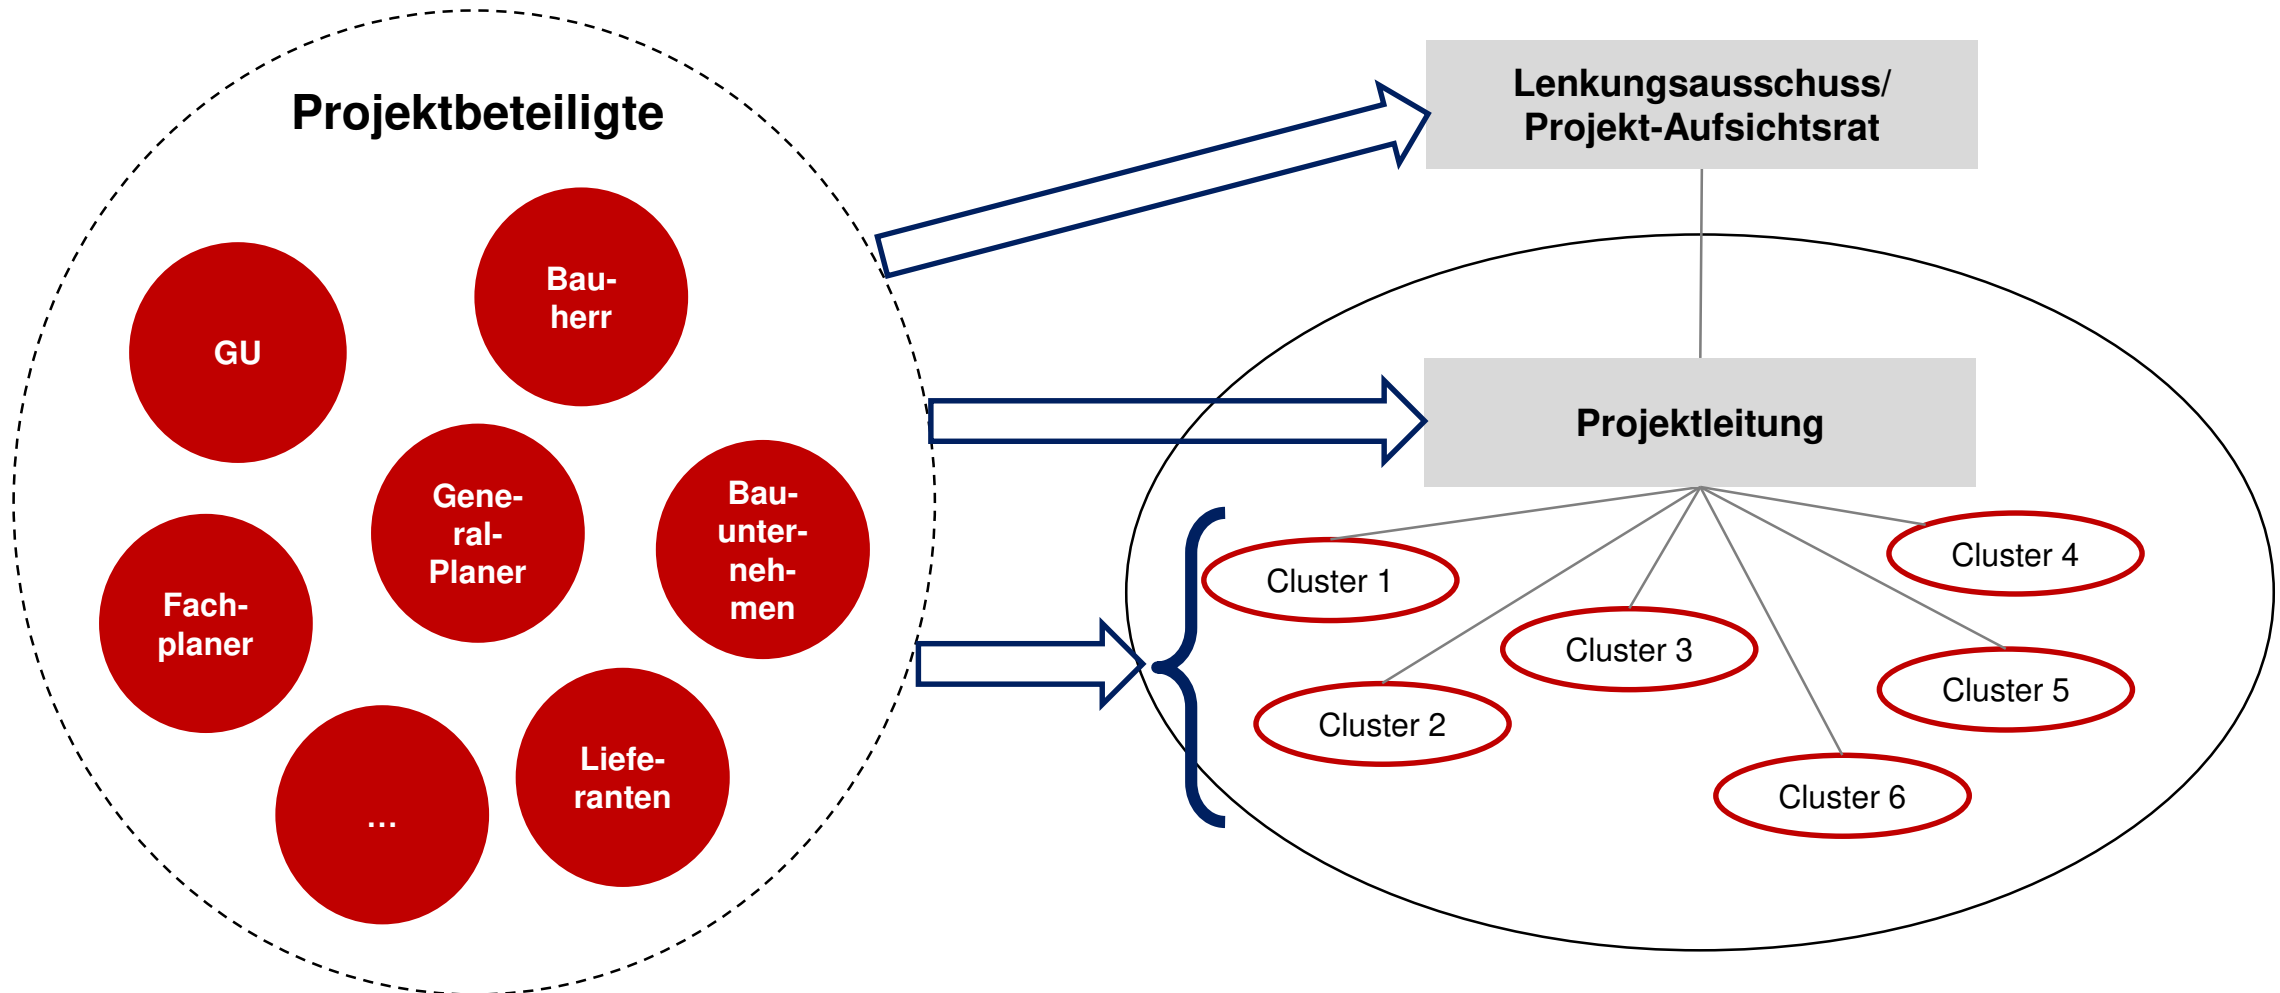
Projektbeteiligte

GU

Bauherr

Generalplaner

Bauunternehmen

Fachplaner

...

Lieferanten

Lenkungsausschuss/ Projekt-Aufsichtsrat

Projektleitung

Cluster 1

Cluster 2

Cluster 3

Cluster 4

Cluster 5

Cluster 6